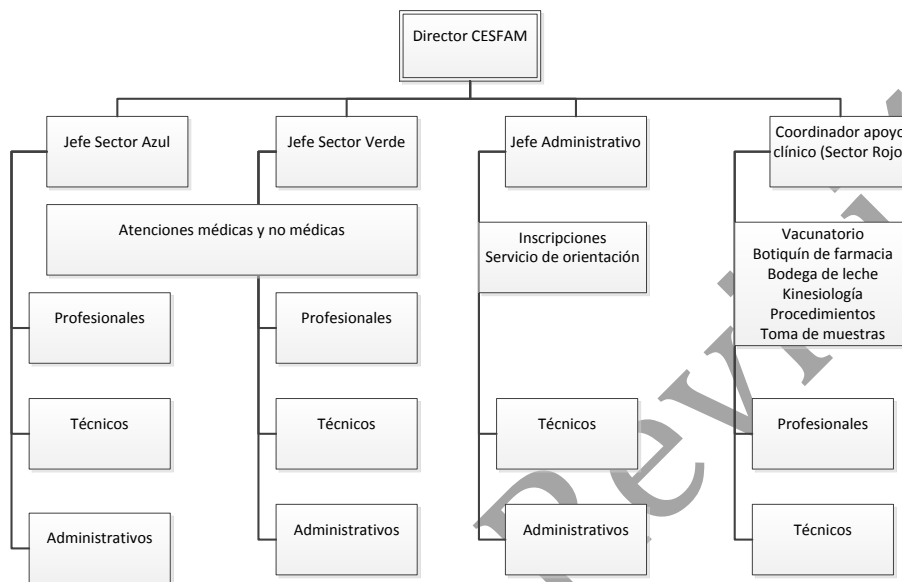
Director CESFAM

Jefe Sector Azul

Jefe Sector Verde

Jefe Administrativo

Coordinador apoyo clínico (Sector Rojo

Atenciones médicas y no médicas

Profesionales

Técnicos

Administrativos

Profesionales

Técnicos

Administrativos

Inscripciones
Servicio de orientación

Técnicos

Administrativos

Vacunatorio
Botiquín de farmacia
Bodega de leche
Kinesiología
Procedimientos
Toma de muestras

Profesionales

Técnicos

preview